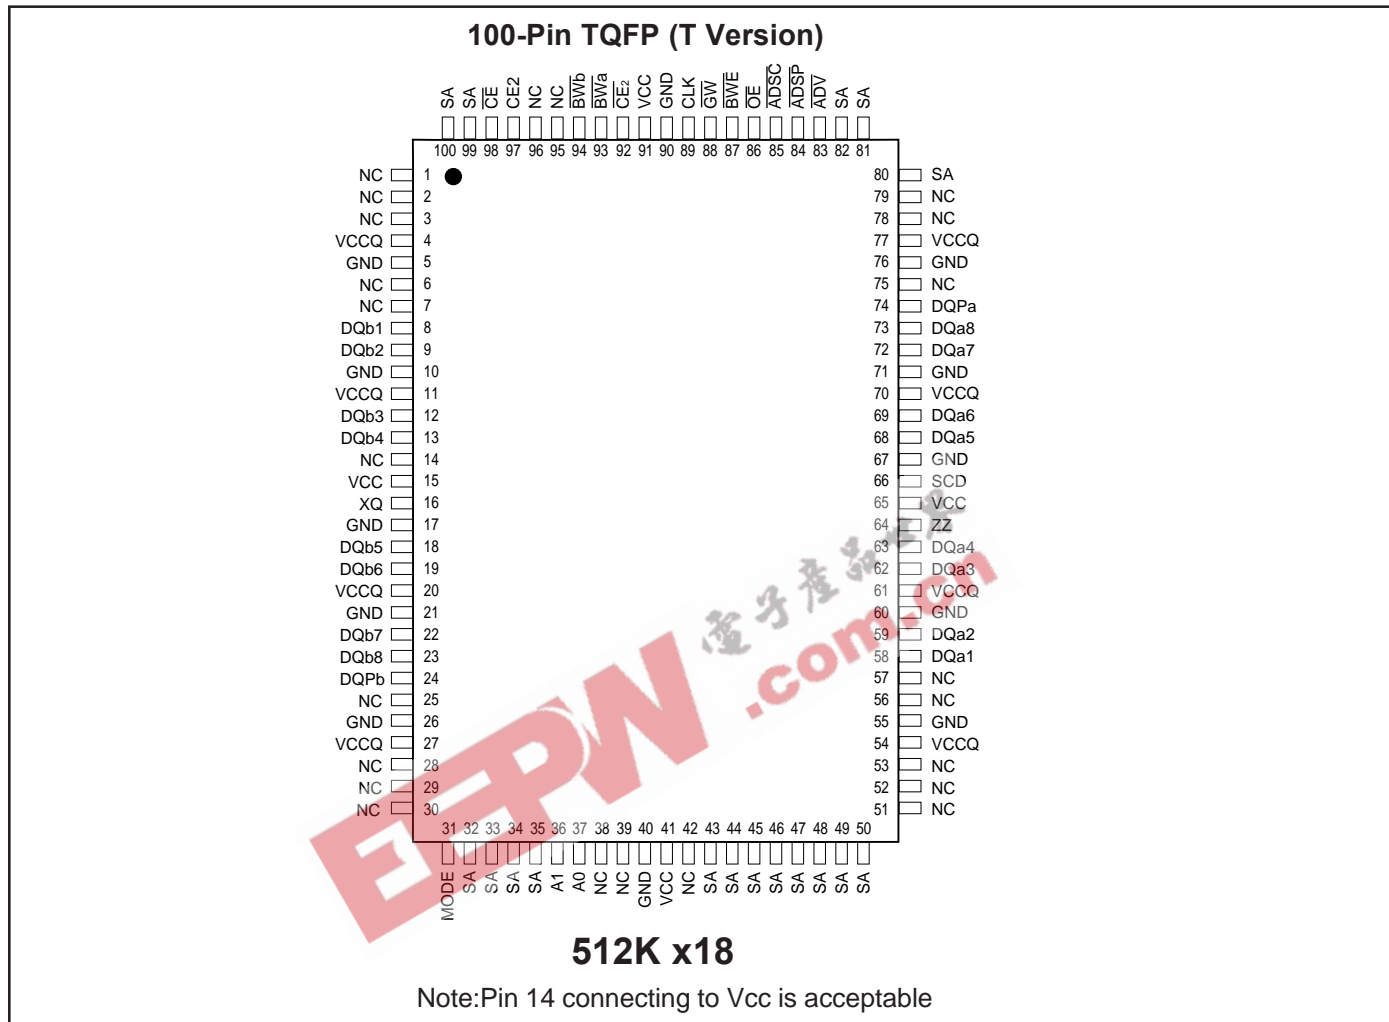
100-Pin TQFP (T Version)

SA SA $\overline{CE}$ CE2 NC NC $\overline{BWb}$ $\overline{BWa}$ $\overline{CE_2}$ VCC GND CLK $\overline{GW}$ $\overline{BWE}$ $\overline{OE}$ $\overline{ADSC}$ $\overline{ADSP}$ $\overline{ADV}$ SA SA

100 99 98 97 96 95 94 93 92 91 90 89 88 87 86 85 84 83 82 81

| Pin | Name | Pin | Name |
|---|---|---|---|
| 1 | NC | 80 | SA |
| 2 | NC | 79 | NC |
| 3 | NC | 78 | NC |
| 4 | VCCQ | 77 | VCCQ |
| 5 | GND | 76 | GND |
| 6 | NC | 75 | NC |
| 7 | NC | 74 | DQPa |
| 8 | DQb1 | 73 | DQa8 |
| 9 | DQb2 | 72 | DQa7 |
| 10 | GND | 71 | GND |
| 11 | VCCQ | 70 | VCCQ |
| 12 | DQb3 | 69 | DQa6 |
| 13 | DQb4 | 68 | DQa5 |
| 14 | NC | 67 | GND |
| 15 | VCC | 66 | SCD |
| 16 | XQ | 65 | VCC |
| 17 | GND | 64 | ZZ |
| 18 | DQb5 | 63 | DQa4 |
| 19 | DQb6 | 62 | DQa3 |
| 20 | VCCQ | 61 | VCCQ |
| 21 | GND | 60 | GND |
| 22 | DQb7 | 59 | DQa2 |
| 23 | DQb8 | 58 | DQa1 |
| 24 | DQPb | 57 | NC |
| 25 | NC | 56 | NC |
| 26 | GND | 55 | GND |
| 27 | VCCQ | 54 | VCCQ |
| 28 | NC | 53 | NC |
| 29 | NC | 52 | NC |
| 30 | NC | 51 | NC |

31 32 33 34 35 36 37 38 39 40 41 42 43 44 45 46 47 48 49 50

MODE SA SA SA SA A1 A0 NC NC GND VCC NC SA SA SA SA SA SA SA SA

EEPW 电子产品世界 .com.cn

512K x18

Note:Pin 14 connecting to Vcc is acceptable